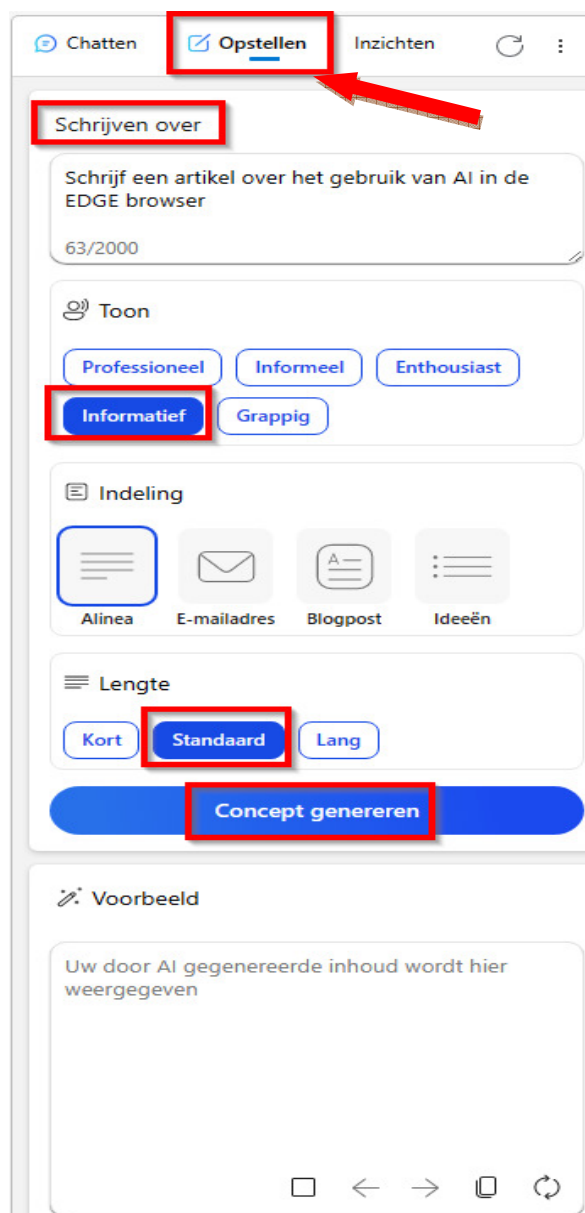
Chatten Opstellen Inzichten

Schrijven over

Schrijf een artikel over het gebruik van AI in de EDGE browser

63/2000

Toon

Professioneel Informeel Enthousiast

Informatief Grappig

Indeling

Alinea E-mailadres Blogpost Ideeën

Lengte

Kort Standaard Lang

Concept genereren

Voorbeeld

Uw door AI gegenereerde inhoud wordt hier weergegeven